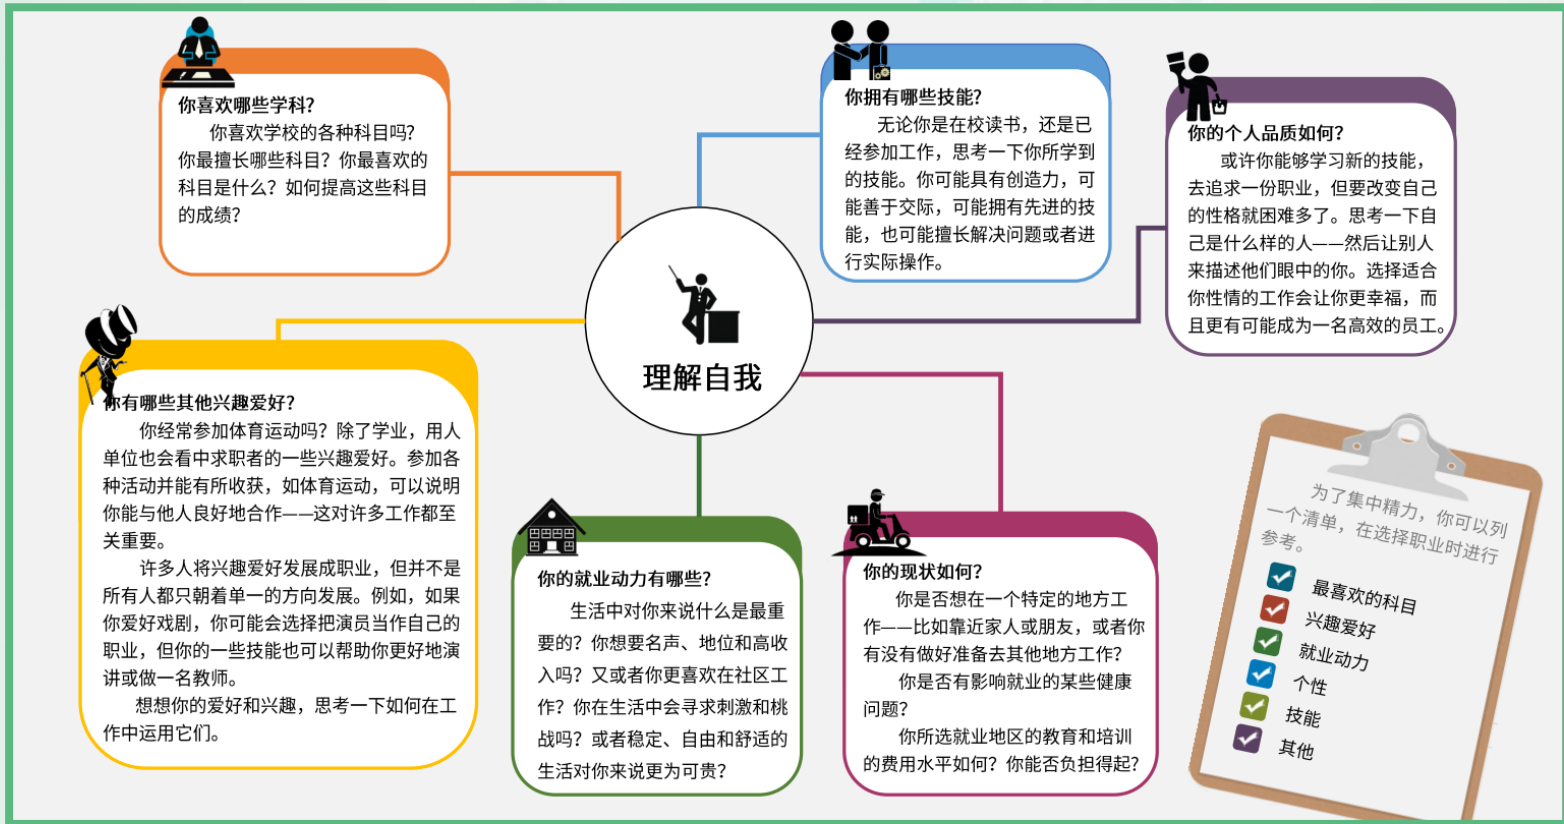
你喜欢哪些学科?

你喜欢学校的各种科目吗?你最擅长哪些科目?你最喜欢的科目是什么?如何提高这些科目的成绩?

你拥有哪些技能?

无论你是在校读书，还是已经参加工作，思考一下你所学到的技能。你可能具有创造力，可能善于交际，可能拥有先进的技能，也可能擅长解决问题或者进行实际操作。

你的个人品质如何?

或许你能够学习新的技能，去追求一份职业，但要改变自己的性格就困难多了。思考一下自己是什么样的人——然后让别人来描述他们眼中的你。选择适合你性情的工作会让你更幸福，而且更有可能成为一名高效的员工。

理解自我

你有哪些其他兴趣爱好?

你经常参加体育运动吗?除了学业，用人单位也会看中求职者的一些兴趣爱好。参加各种活动并能有所收获，如体育运动，可以说明你能与他人良好地合作——这对许多工作都至关重要。

许多人将兴趣爱好发展成职业，但并不是所有人都只朝着单一的方向发展。例如，如果你爱好戏剧，你可能会选择把演员当作自己的职业，但你的一些技能也可以帮助你更好地演讲或做一名教师。

想想你的爱好和兴趣，思考一下如何在工作中运用它们。

你的就业动力有哪些?

生活中对你来说什么是最重要的?你想要名声、地位和高收入吗?又或者你更喜欢在社区工作?你在生活中会寻求刺激和挑战吗?或者稳定、自由和舒适的生活对你来说更为可贵?

你的现状如何?

你是否想在一个特定的地方工作——比如靠近家人或朋友，或者你有没有做好准备去其他地方工作?

你是否有影响就业的某些健康问题?

你所选就业地区的教育和培训的费用水平如何?你能否负担得起?

为了集中精力，你可以列一个清单，在选择职业时进行参考。

最喜欢的科目
兴趣爱好
就业动力
个性
技能
其他